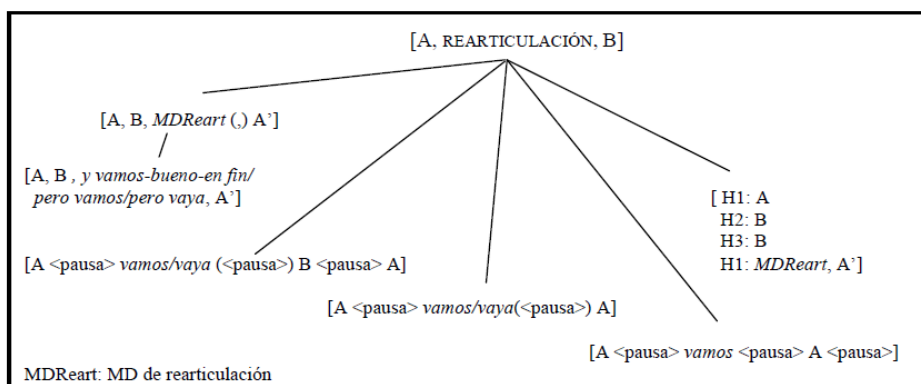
[A, REARTICULACIÓN, B]

[A, B, *MDReart* (,) A']

/

[A, B , *y vamos-bueno-en fin/ pero vamos/pero vaya*, A']

[ H1: A
H2: B
H3: B
H1: *MDReart*, A']

[A <pausa> *vamos/vaya* (<pausa>) B <pausa> A]

[A <pausa> *vamos/vaya*(<pausa>) A]

[A <pausa> *vamos* <pausa> A <pausa>]

MDReart: MD de rearticulación